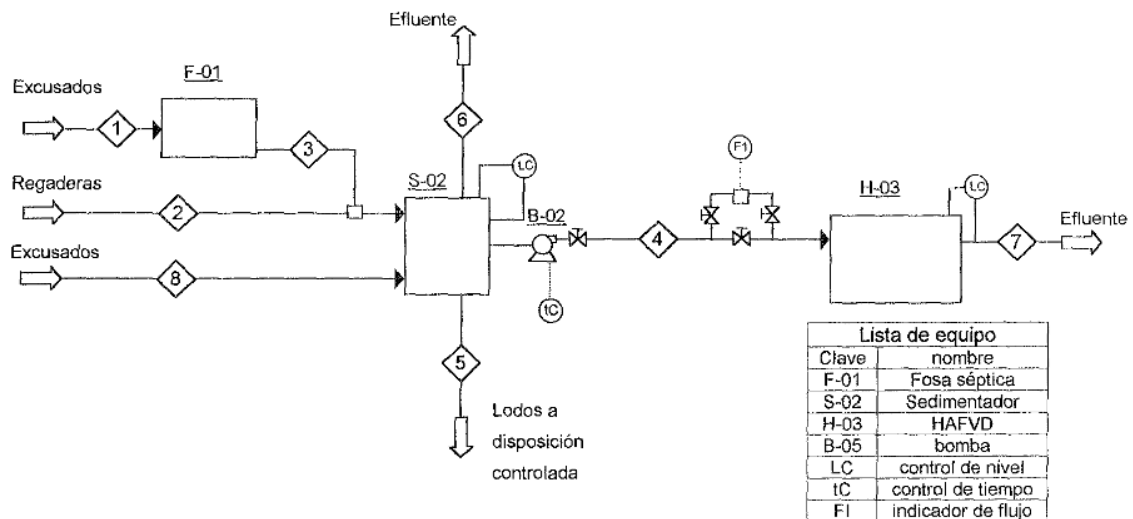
Efluente

Excusados

F-01

1

3

6

LC

Regaderas

S-02

2

B-02

F1

H-03

LC

Efluente

4

7

Excusados

8

tC

5

Lodos a disposición controlada

| Lista de equipo | |
|---|---|
| Clave | nombre |
| F-01 | Fosa séptica |
| S-02 | Sedimentador |
| H-03 | HAFVD |
| B-05 | bomba |
| LC | control de nivel |
| tC | control de tiempo |
| FI | indicador de flujo |